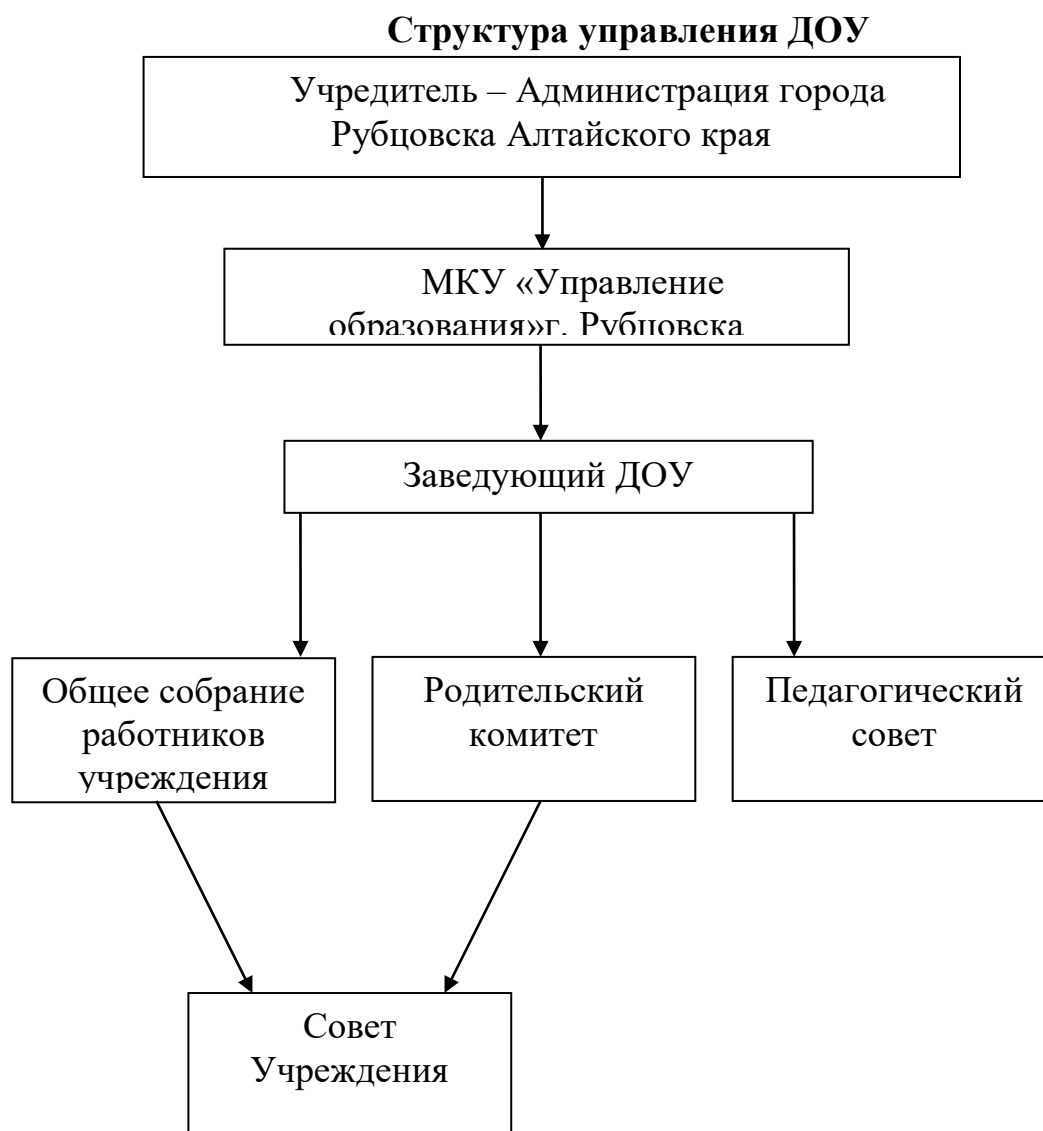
**Структура управления ДОУ**

Учредитель – Администрация города Рубцовска Алтайского края

МКУ «Управление образования»г. Рубцовска

Заведующий ДОУ

Общее собрание работников учреждения

Родительский комитет

Педагогический совет

Совет Учреждения